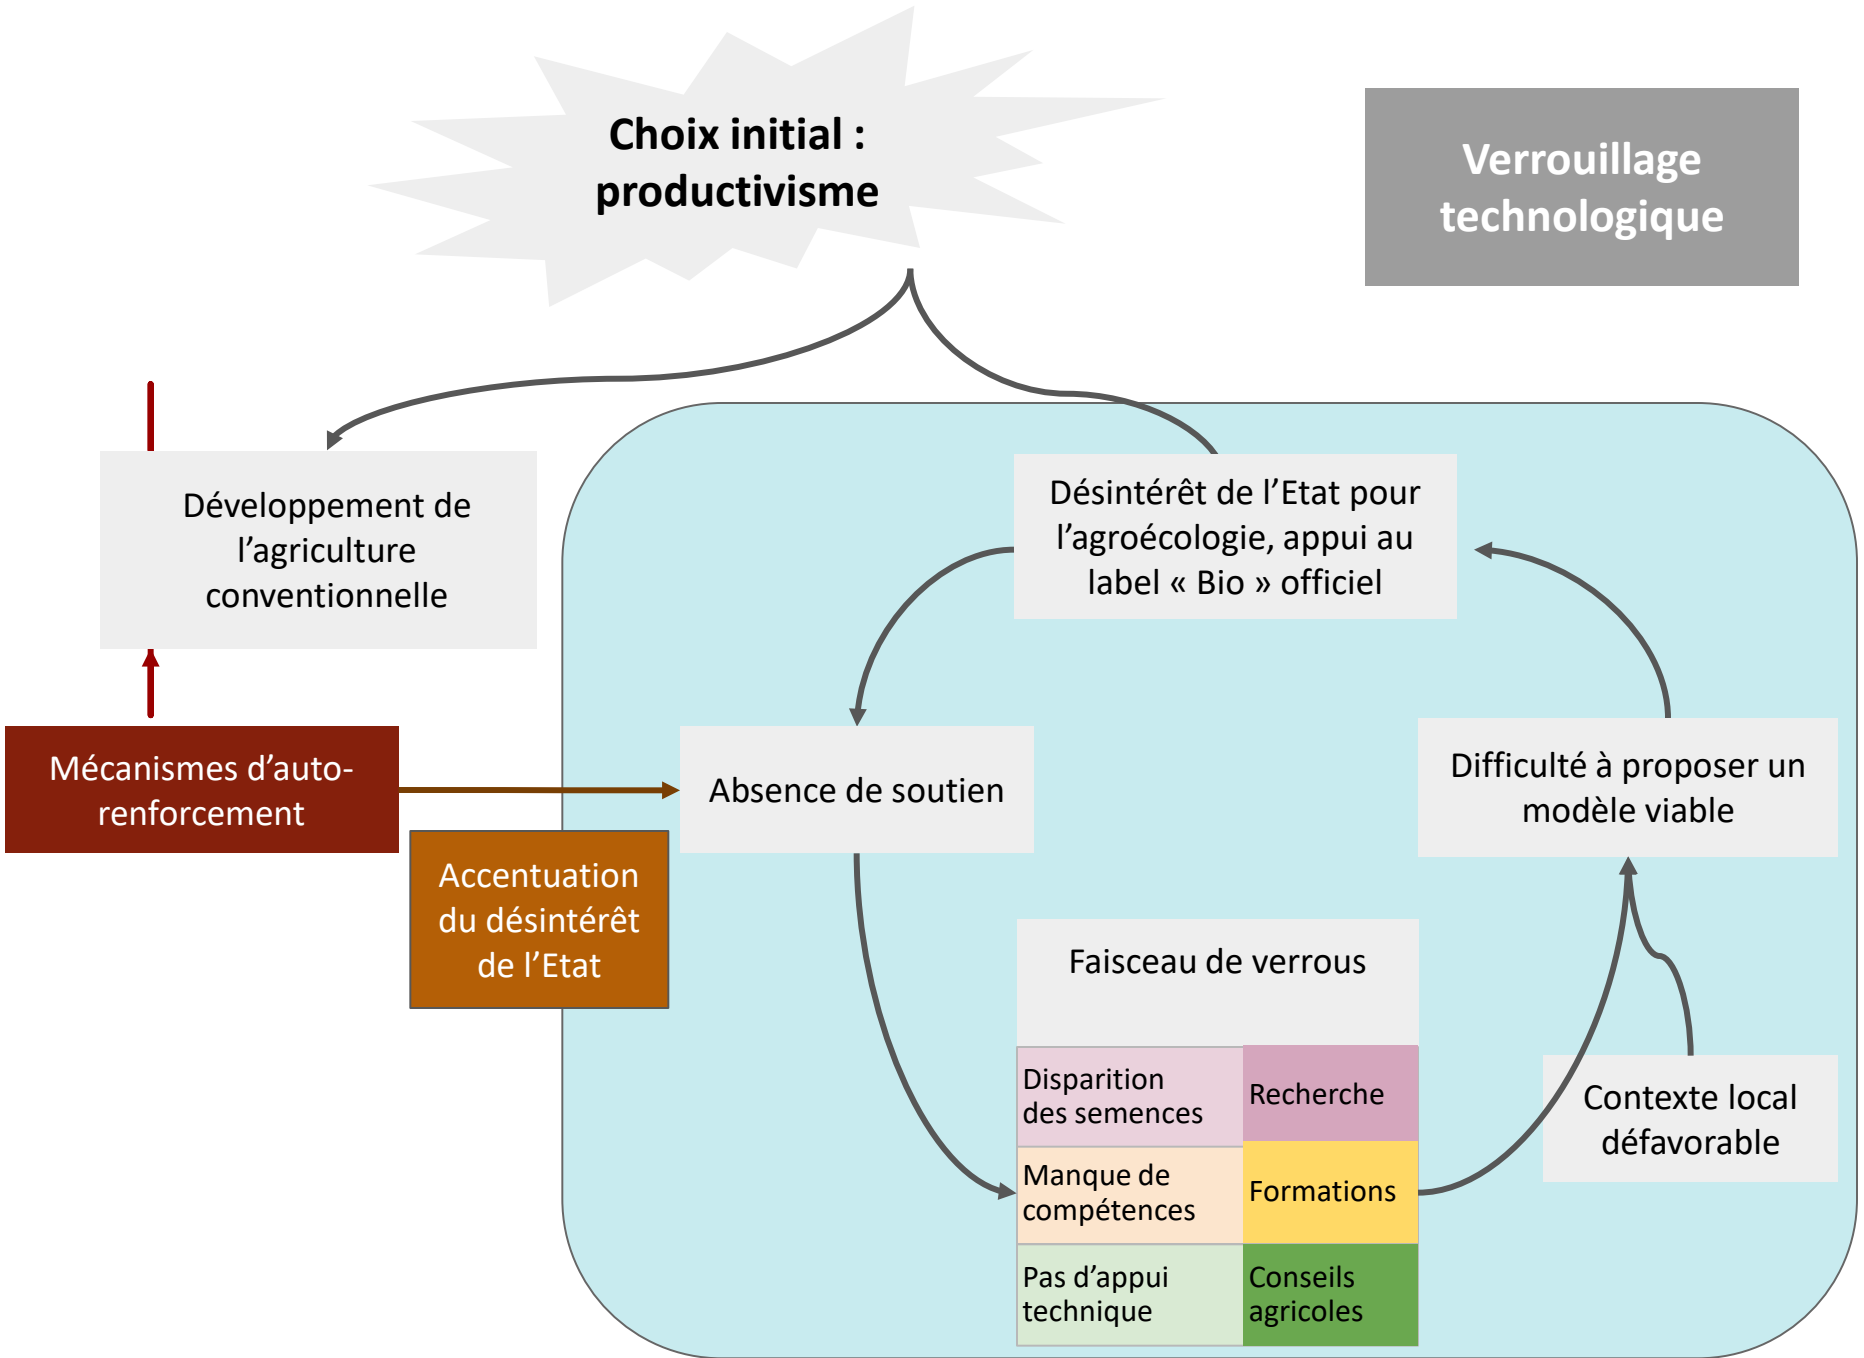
Choix initial : productivisme

Verrouillage technologique

Développement de l’agriculture conventionnelle

Désintérêt de l’Etat pour l’agroécologie, appui au label « Bio » officiel

Mécanismes d’auto-renforcement

Absence de soutien

Difficulté à proposer un modèle viable

Accentuation du désintérêt de l’Etat

Faisceau de verrous

| Disparition des semences | Recherche |
|---|---|
| Manque de compétences | Formations |
| Pas d’appui technique | Conseils agricoles |

Contexte local défavorable